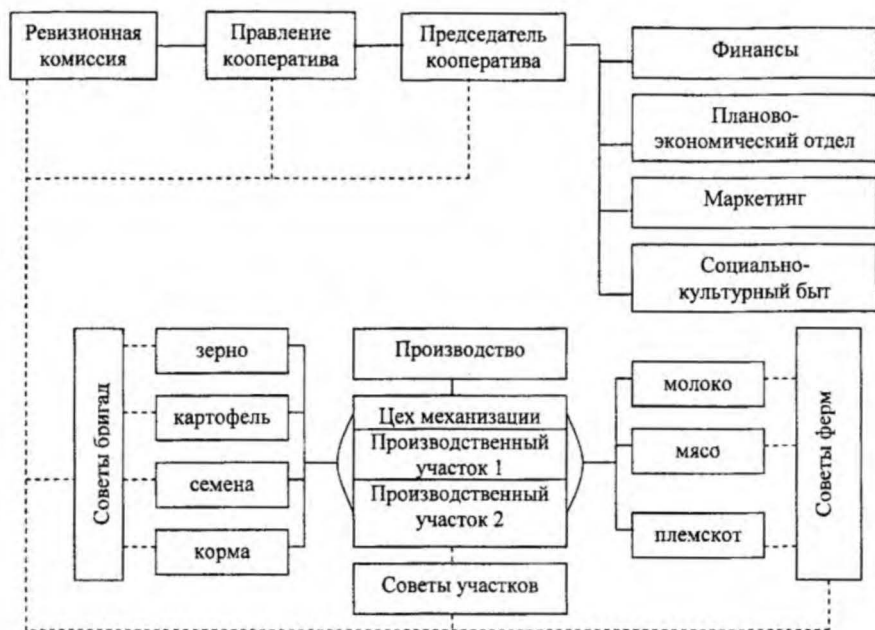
Ревизионная комиссия

Правление кооператива

Председатель кооператива

Финансы

Планово-экономический отдел

Маркетинг

Социально-культурный быт

Советы бригад

зерно

картофель

семена

корма

Производство

Цех механизации

Производственный участок 1

Производственный участок 2

Советы участков

молоко

мясо

племскот

Советы ферм